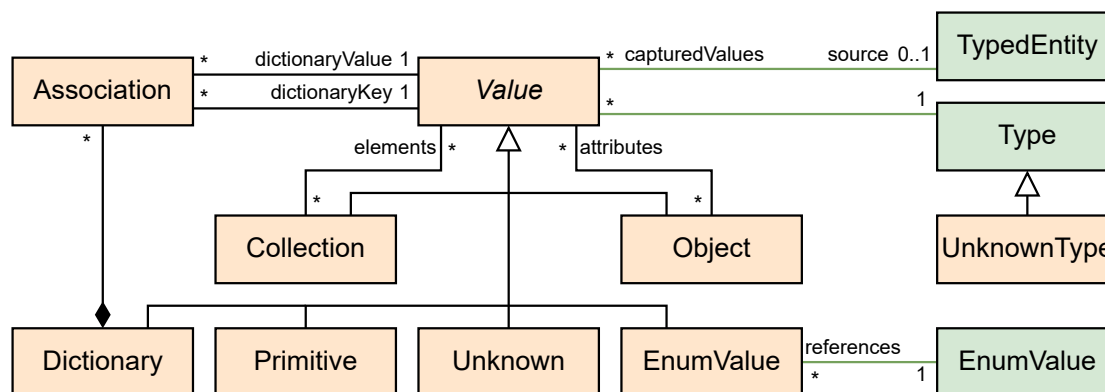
Association

*

*

*

dictionaryValue 1

dictionaryKey 1

Value

* capturedValues

source 0..1

TypedEntity

*

1

Type

elements

*

*

attributes

*

*

Collection

Object

UnknownType

Dictionary

Primitive

Unknown

EnumValue

references

*

1

EnumValue